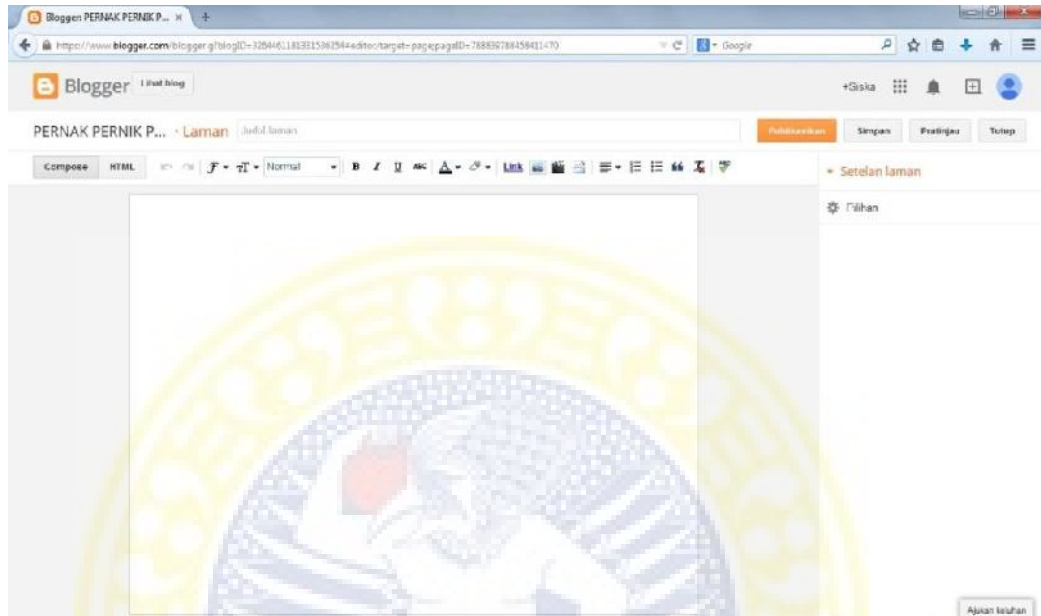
Blogger: PERNAK PERNIK P... ×

https://www.blogger.com/blogger.g?blogID=3264461181331536254#editor/target=page;pageID=788897884584l1470

Google

Blogger Lihat blog

+Siska

PERNAK PERNIK P... · Laman Judul laman

Publikasikan Simpan Pratinjau Tutup

Compose HTML Normal B I U Link

▾ Setelan laman

Pilihan

Ajukan keluhan